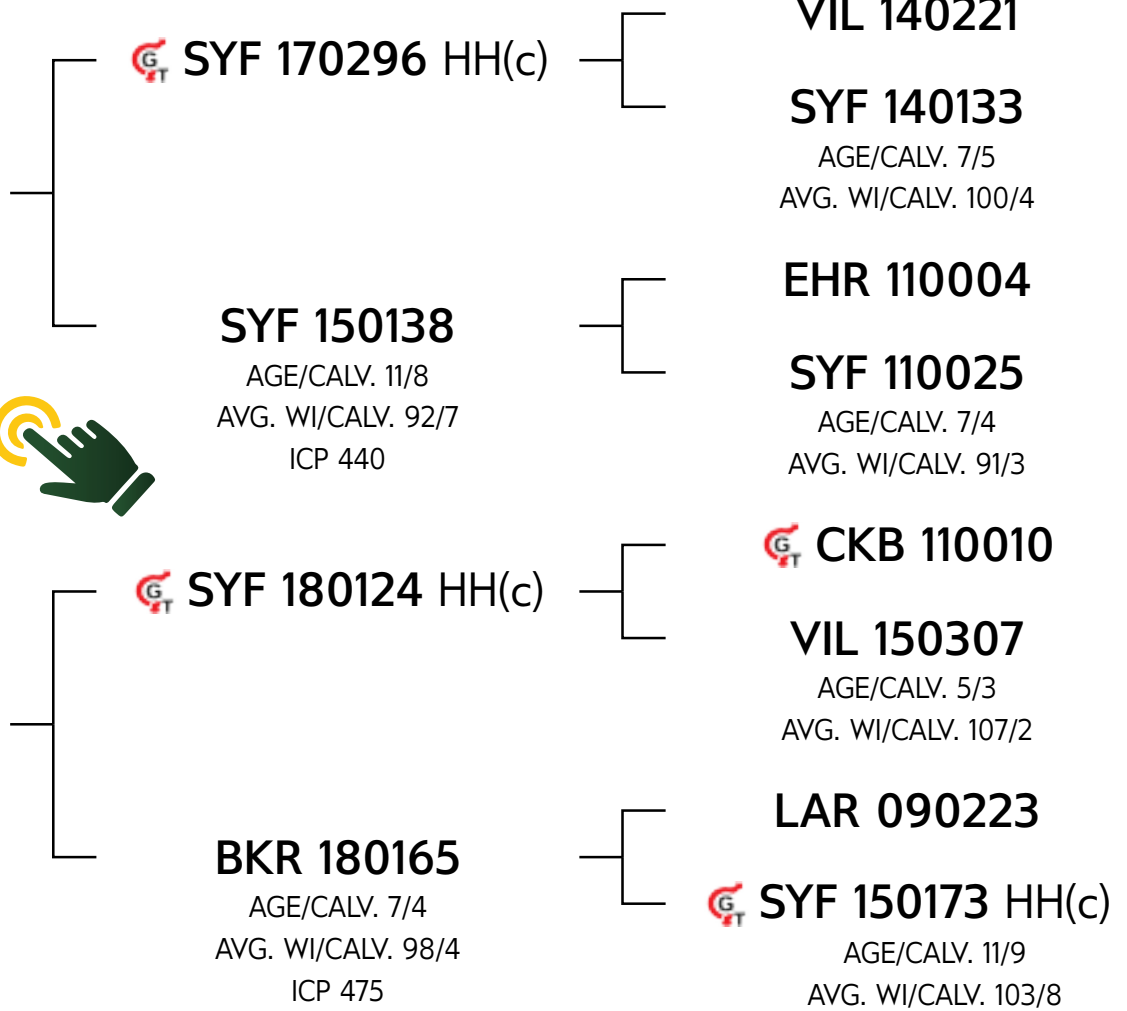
GT SYF 170296 HH(c)

VIL 140221

SYF 140133
AGE/CALV. 7/5
AVG. WI/CALV. 100/4

SYF 150138
AGE/CALV. 11/8
AVG. WI/CALV. 92/7
ICP 440

EHR 110004

SYF 110025
AGE/CALV. 7/4
AVG. WI/CALV. 91/3

GT SYF 180124 HH(c)

GT CKB 110010

VIL 150307
AGE/CALV. 5/3
AVG. WI/CALV. 107/2

BKR 180165
AGE/CALV. 7/4
AVG. WI/CALV. 98/4
ICP 475

LAR 090223

GT SYF 150173 HH(c)
AGE/CALV. 11/9
AVG. WI/CALV. 103/8